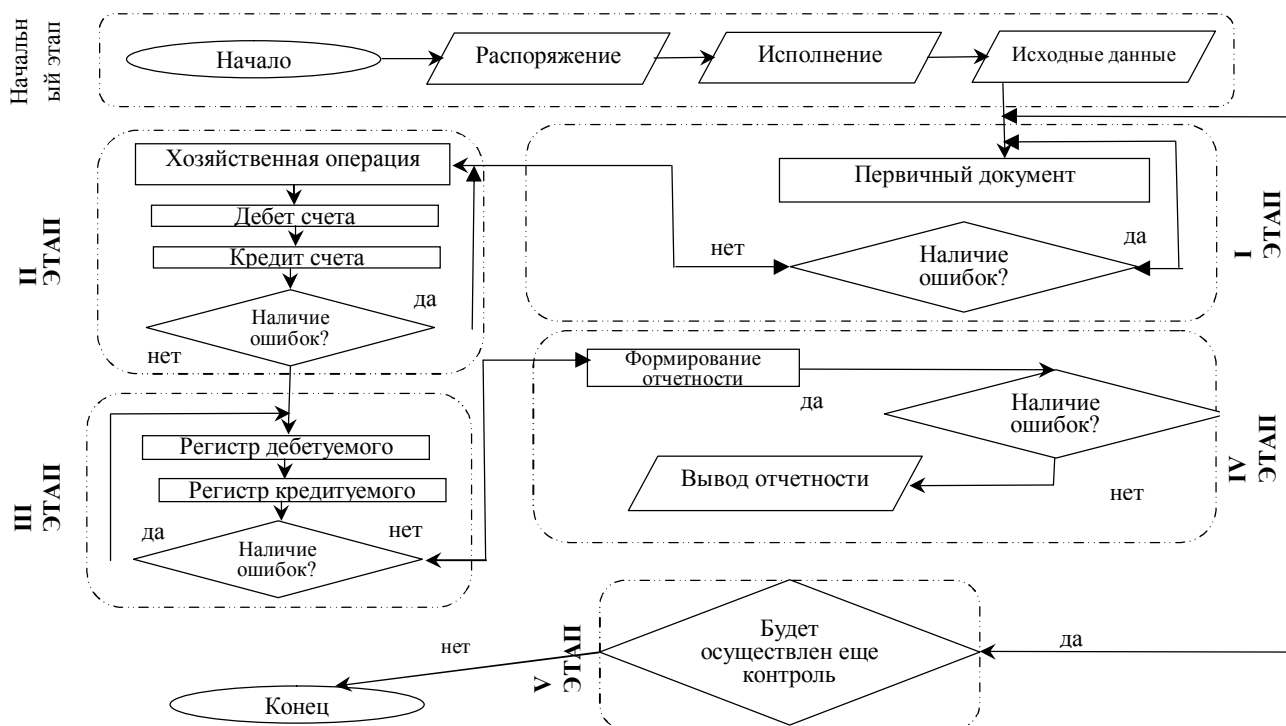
Начальный этап

Начало

Распоряжение

Исполнение

Исходные данные

I ЭТАП

Первичный документ

нет

да

Наличие ошибок?

II ЭТАП

Хозяйственная операция

Дебет счета

Кредит счета

да

Наличие ошибок?

нет

III ЭТАП

Регистр дебетуемого

Регистр кредитуемого

да

нет

Наличие ошибок?

IV ЭТАП

Формирование отчетности

да

Наличие ошибок?

Вывод отчетности

нет

V ЭТАП

нет

Будет осуществлен еще контроль

да

Конец